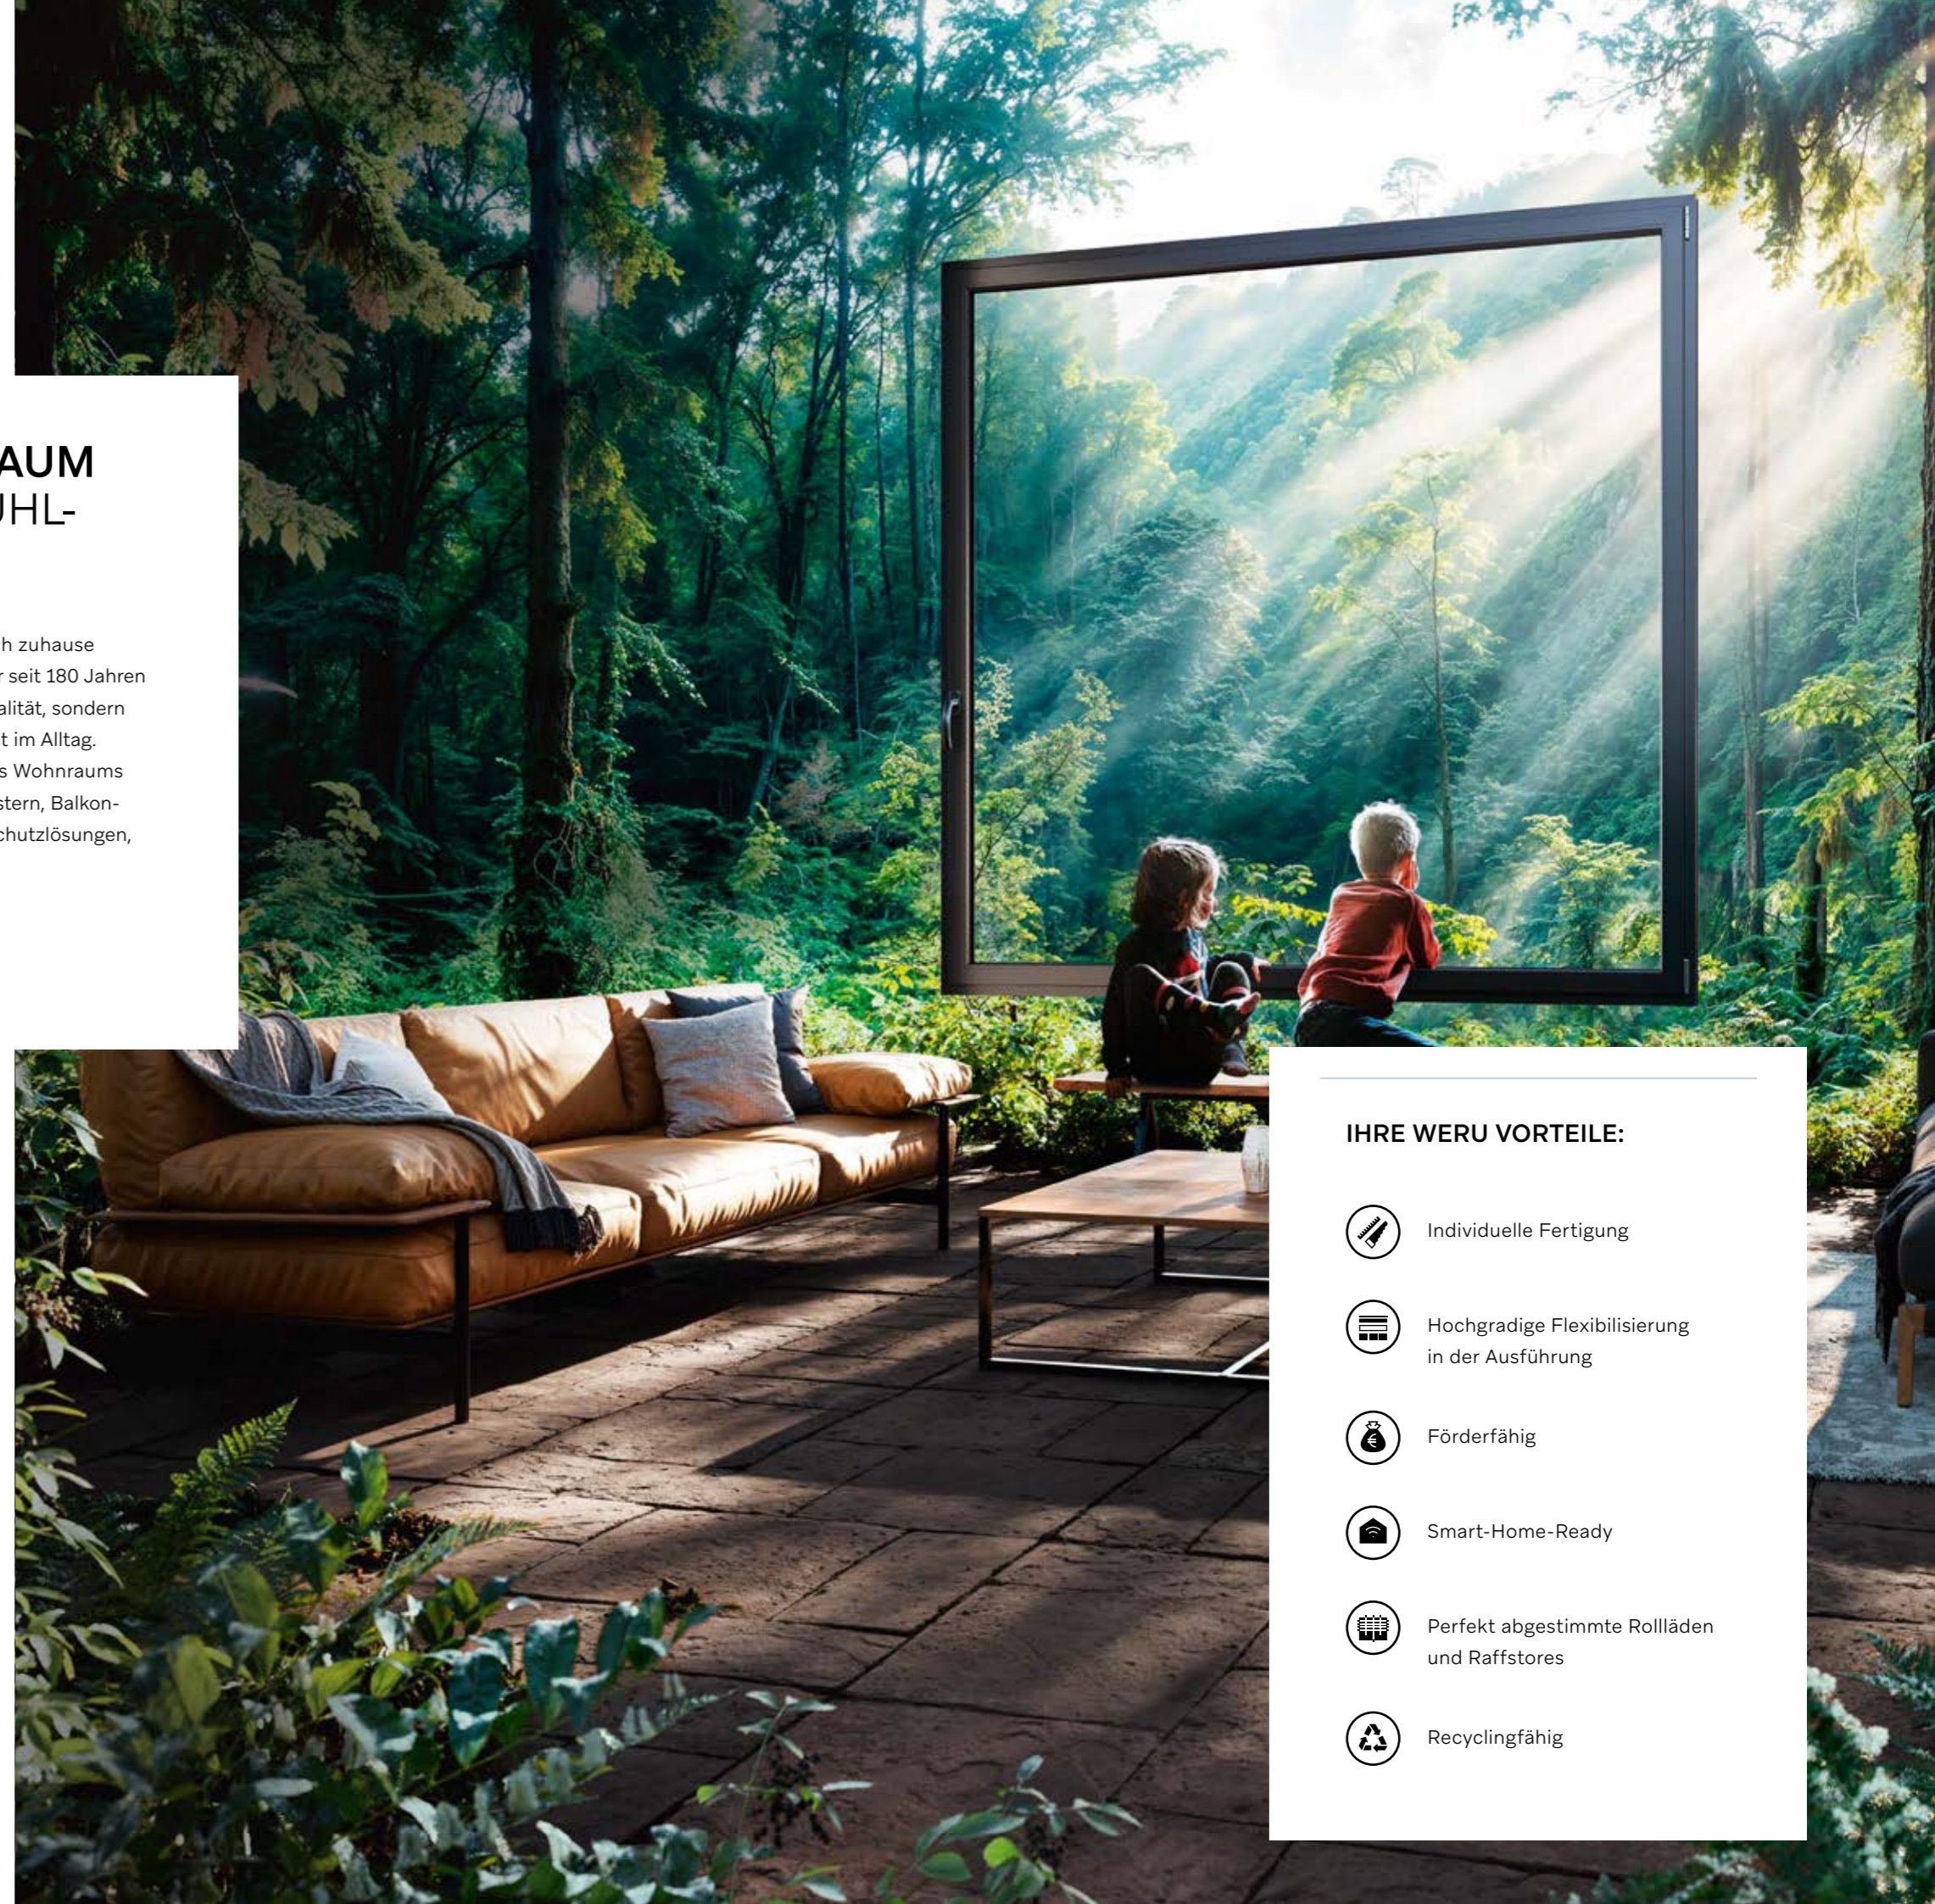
AUM
JHL-

h zuhause
r seit 180 Jahren
alität, sondern
t im Alltag.
s Wohnraums
stern, Balkon-
chutzlösungen,

IHRE WERU VORTEILE:

Individuelle Fertigung

Hochgradige Flexibilisierung in der Ausführung

Förderfähig

Smart-Home-Ready

Perfekt abgestimmte Rollläden und Raffstores

Recyclingfähig